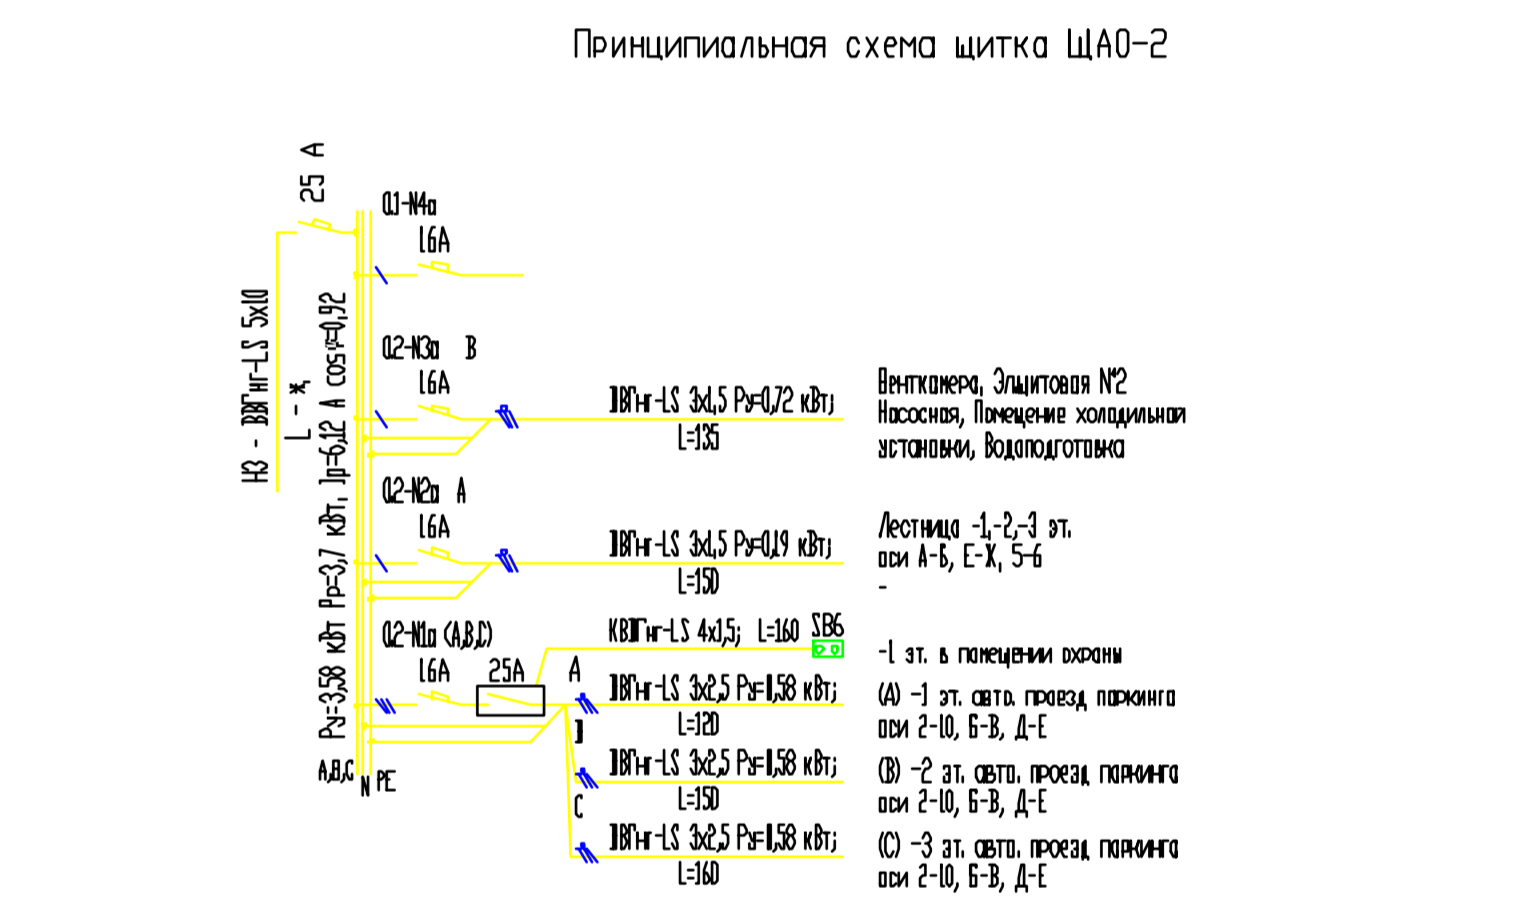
Принципиальная схема щитка ЩАО-2

25 А

Н3 - ВВГнг-LS 5х10

L - м,

Ру=3,58 кВт Рр=3,7 кВт, Jр=6,12 А cos φ=0,92

Q1-N4а
16А

Q2-N3а В
16А

ВВГнг-LS 3х1,5 Ру=0,72 кВт;
L=135

Венткамера, Электровая №2 Насосная, Помещение холодильной установки, Водоподготовка

Q2-N2а А
16А

ВВГнг-LS 3х1,5 Ру=0,19 кВт;
L=150

Лестница -1,-2,-3 эт. оси А-Б, Е-Ж, 5-6
-

Q2-N1а (А,В,С)
16А 25А
А

КВВГнг-LS 4х1,5; L=160 SB6

-1 эт. в помещении охраны

ВВГнг-LS 3х2,5 Ру=1,58 кВт;
L=120

(А) -1 эт. авто. проезд паркинга оси 2-10, Б-В, Д-Е

В

ВВГнг-LS 3х2,5 Ру=1,58 кВт;
L=150

(В) -2 эт. авто. проезд паркинга оси 2-10, Б-В, Д-Е

С

ВВГнг-LS 3х2,5 Ру=1,58 кВт;
L=160

(С) -3 эт. авто. проезд паркинга оси 2-10, Б-В, Д-Е

А,В,С N PE